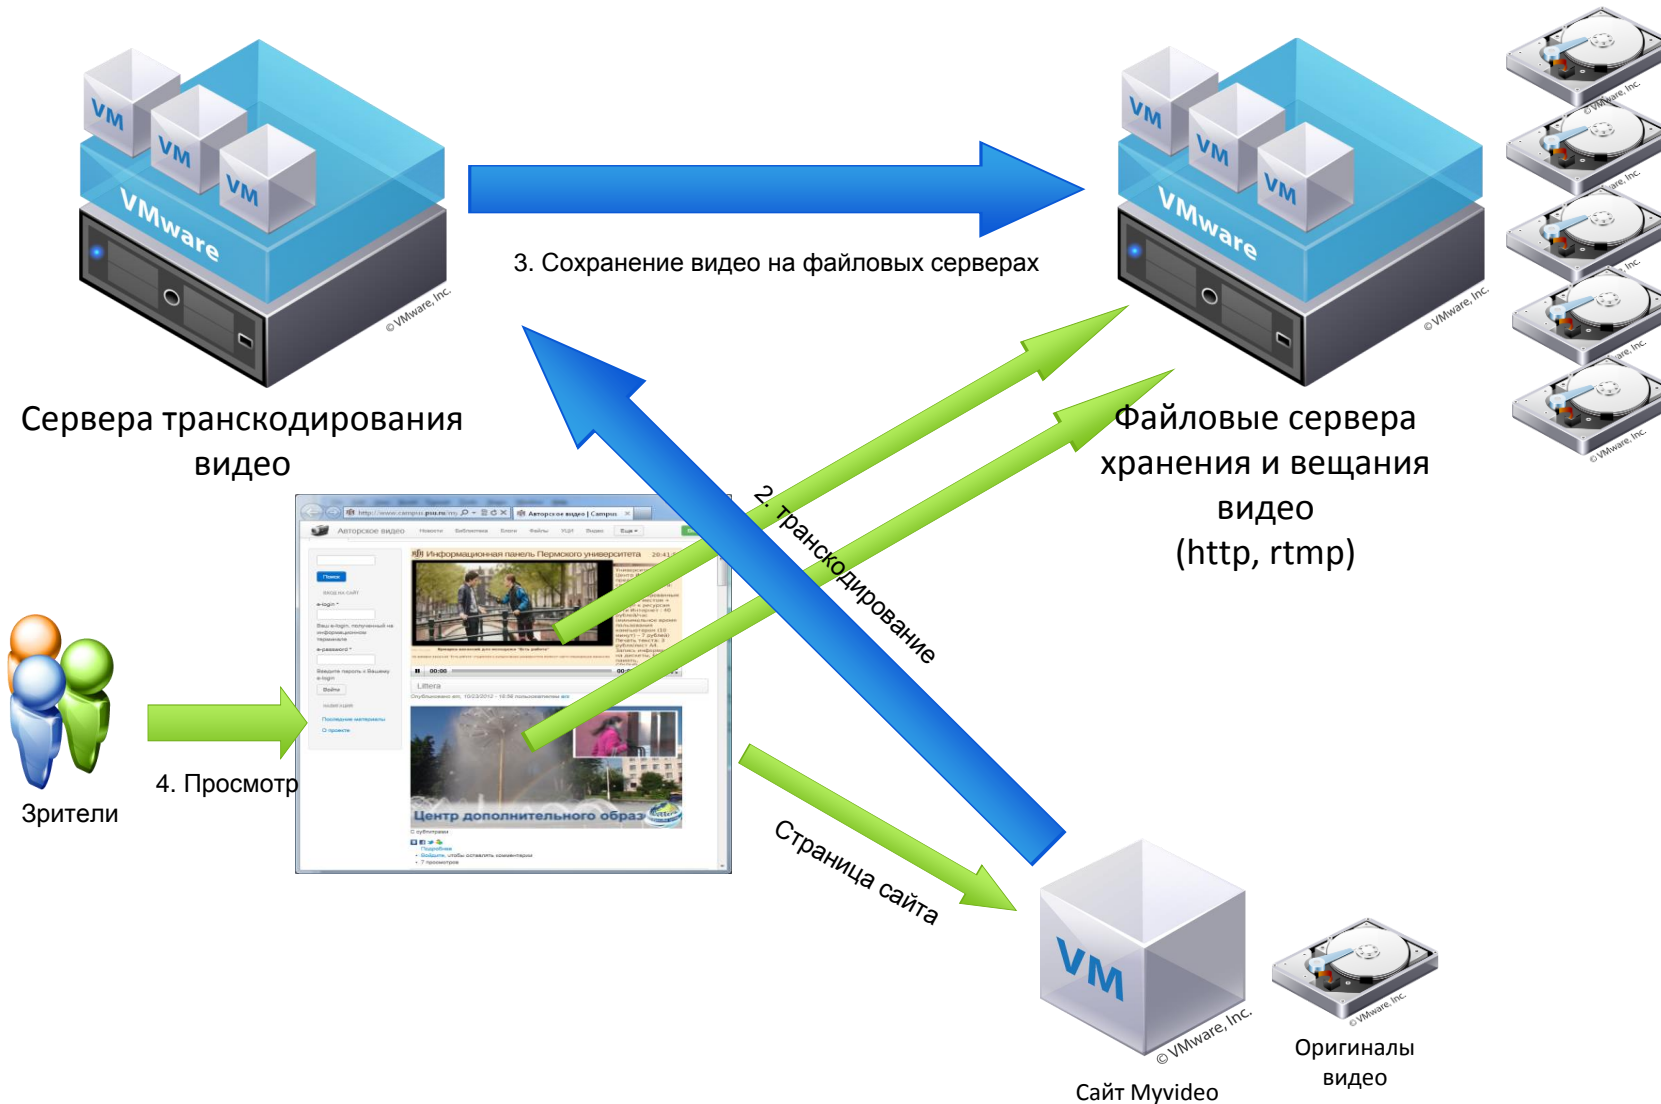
VM VM VM
VMware
©VMware, Inc.

Сервера транскодирования видео

3. Сохранение видео на файловых серверах

VM VM VM
VMware
©VMware, Inc.

©VMware, Inc.
©VMware, Inc.
©VMware, Inc.
©VMware, Inc.
©VMware, Inc.

Файловые сервера хранения и вещания видео (http, rtmp)

2. транскодирование

Авторское видео

Информационная панель Пермского университета

Центр дополнительного образ

Зрители

4. Просмотр

Страница сайта

VM
©VMware, Inc.
Сайт Myvideo

©VMware, Inc.
Оригиналы видео